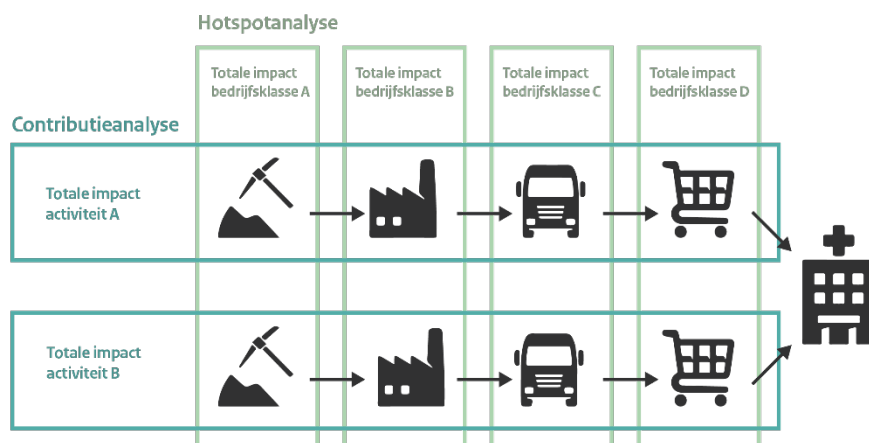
Hotspotanalyse

Totale impact bedrijfsklasse A

Totale impact bedrijfsklasse B

Totale impact bedrijfsklasse C

Totale impact bedrijfsklasse D

Contributieanalyse

Totale impact activiteit A

Totale impact activiteit B